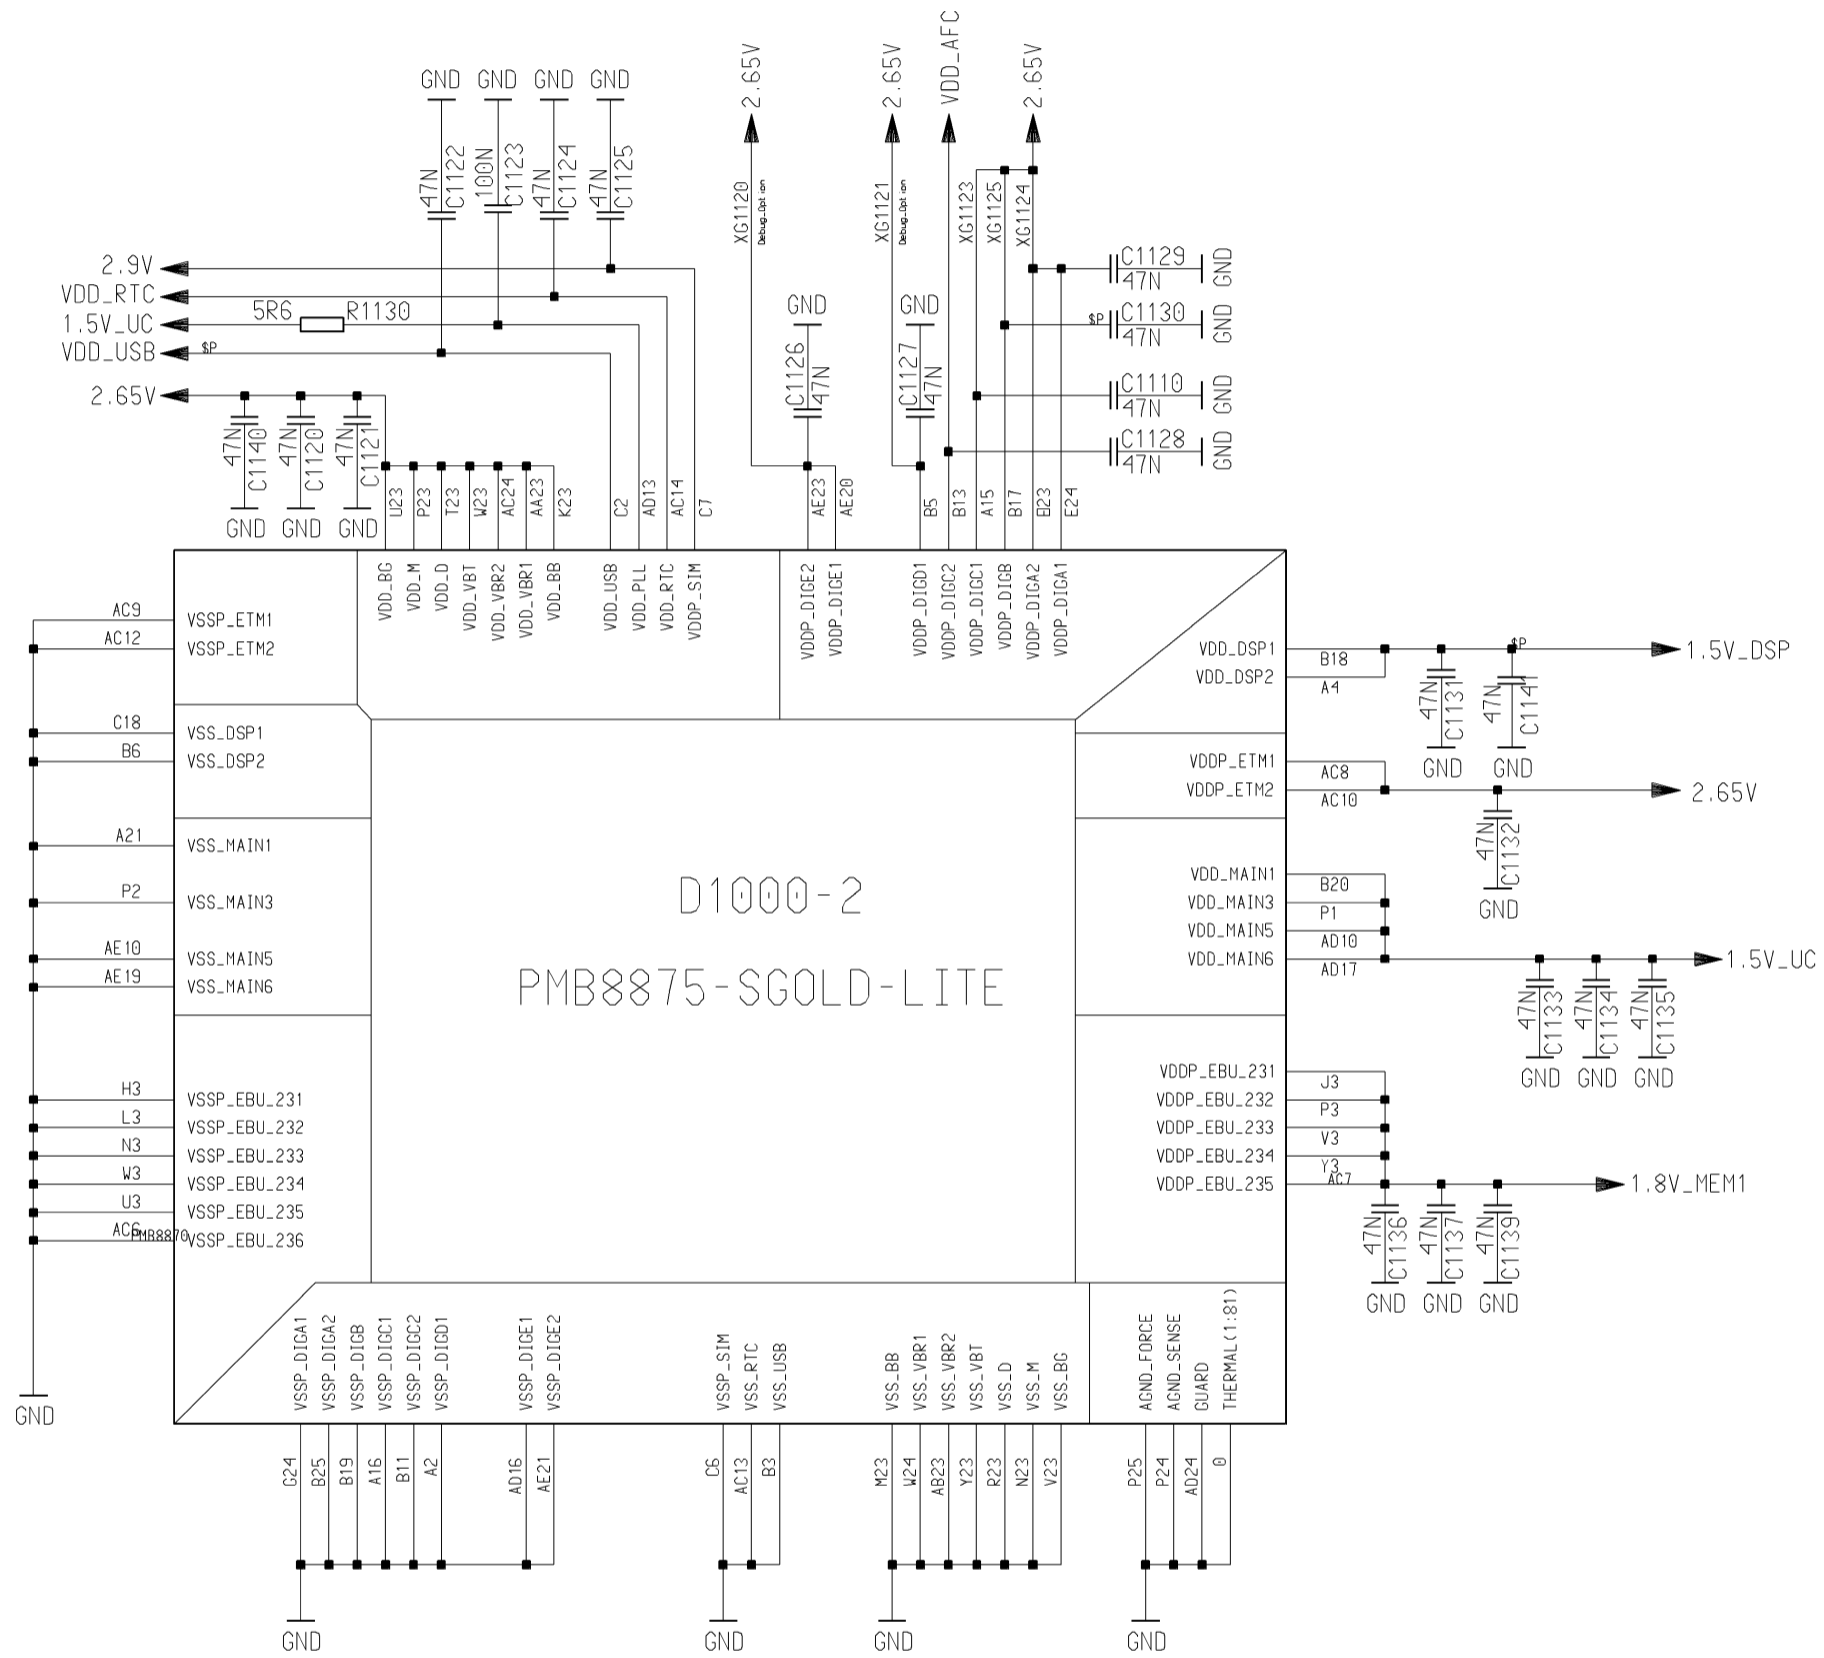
GND GND GND GND
47N C1122
100N C1123
47N C1124
47N C1125

2.65V
XG1120 Debug_Option

2.65V
XG1121 Debug_Option

VDD_AFC

2.65V
XG1123
XG1125
XG1124

2.9V
VDD_RTC
5R6 R1130
1.5V_UC
VDD_USB $P
2.65V

C1129 47N GND
$P C1130 47N GND
C1110 47N GND
C1128 47N GND

GND
C1126 47N

GND
C1127 47N

47N C1140 GND
47N C1120 GND
47N C1121 GND

U23 P23 T23 W23 AC24 AA23 K23 C2 AD13 AC14 C7 AE23 AE20 B5 B13 A15 B17 B23 E24

VDD_BG VDD_M VDD_D VDD_VBT VDD_VBR2 VDD_VBR1 VDD_BB VDD_USB VDD_PLL VDD_RTC VDDP_SIM VDDP_DIGE2 VDDP_DIGE1 VDDP_DIGD1 VDDP_DIGC2 VDDP_DIGC1 VDDP_DIGB VDDP_DIGA2 VDDP_DIGA1

AC9 VSSP_ETM1
AC12 VSSP_ETM2
C18 VSS_DSP1
B6 VSS_DSP2
A21 VSS_MAIN1
P2 VSS_MAIN3
AE10 VSS_MAIN5
AE19 VSS_MAIN6
H3 VSSP_EBU_231
L3 VSSP_EBU_232
N3 VSSP_EBU_233
W3 VSSP_EBU_234
U3 VSSP_EBU_235
AC6 PMB8870 VSSP_EBU_236

GND

D1000-2
PMB8875-SGOLD-LITE

VDD_DSP1 B18
VDD_DSP2 A4
$P
1.5V_DSP
47N C1131 GND
47N C1141 GND

VDDP_ETM1 AC8
VDDP_ETM2 AC10
2.65V
47N C1132 GND

VDD_MAIN1 B20
VDD_MAIN3 P1
VDD_MAIN5 AD10
VDD_MAIN6 AD17
1.5V_UC
47N C1133 GND
47N C1134 GND
47N C1135 GND

VDDP_EBU_231 J3
VDDP_EBU_232 P3
VDDP_EBU_233 V3
VDDP_EBU_234 Y3
VDDP_EBU_235 AC7
1.8V_MEM1
47N C1136 GND
47N C1137 GND
47N C1139 GND

VSSP_DIGA1 VSSP_DIGA2 VSSP_DIGB VSSP_DIGC1 VSSP_DIGC2 VSSP_DIGD1 VSSP_DIGE1 VSSP_DIGE2 VSSP_SIM VSS_RTC VSS_USB VSS_BB VSS_VBR1 VSS_VBR2 VSS_VBT VSS_D VSS_M VSS_BG AGND_FORCE AGND_SENSE GUARD THERMAL(1:81)

G24 B25 B19 A16 B11 A2 AD16 AE21 C6 AC13 B3 M23 W24 AB23 Y23 R23 N23 V23 P25 P24 AD24 0

GND GND GND GND